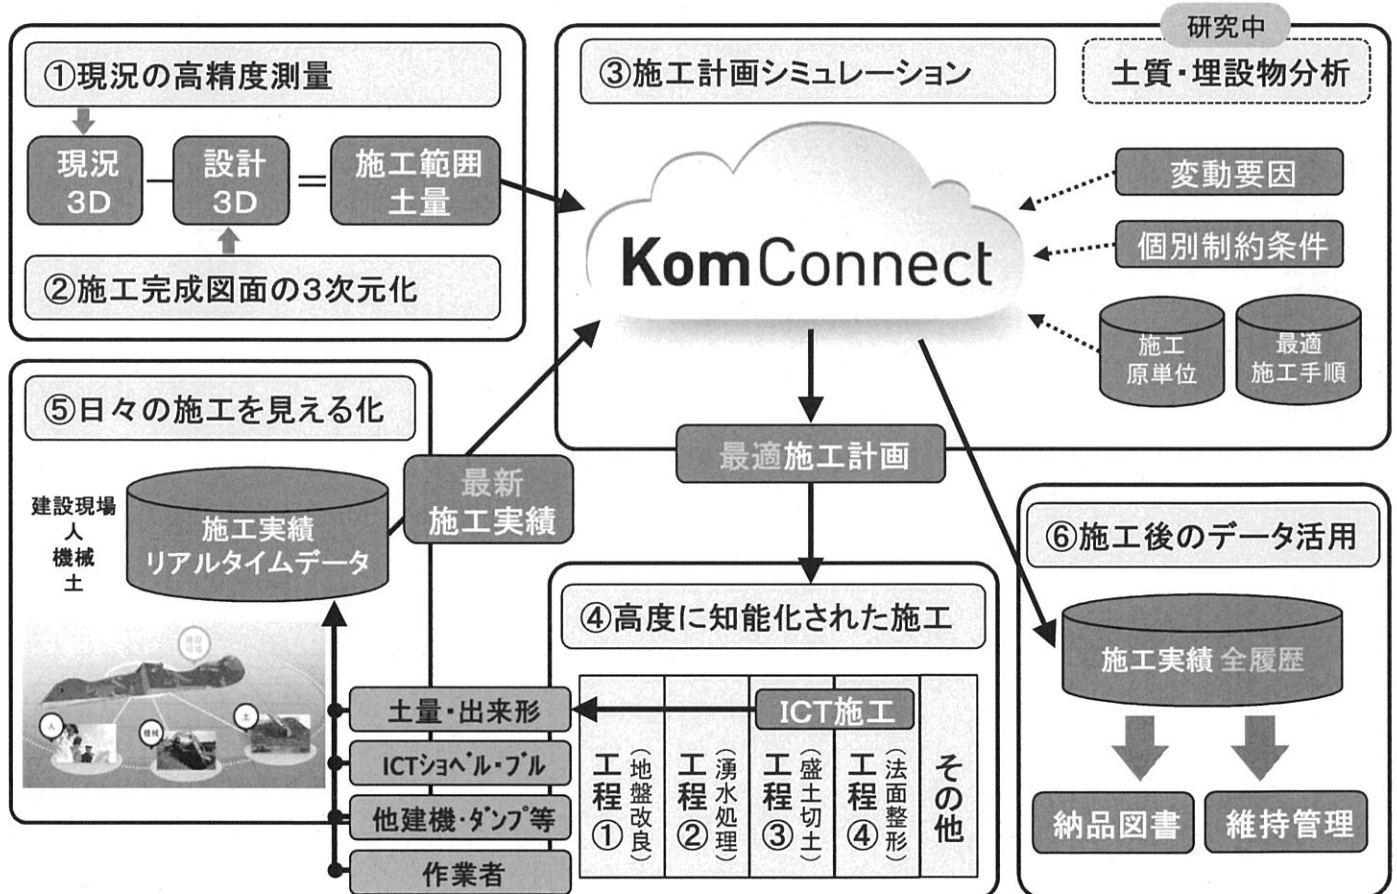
①現況の高精度測量

現況 3D − 設計 3D = 施工範囲 土量

②施工完成図面の3次元化

③施工計画シミュレーション

研究中

土質・埋設物分析

KomConnect

変動要因

個別制約条件

施工 原単位

最適 施工手順

⑤日々の施工を見える化

建設現場 人 機械 土

施工実績 リアルタイムデータ

最新 施工実績

最適施工計画

④高度に知能化された施工

土量・出来形

ICTｼｮﾍﾞﾙ・ﾌﾞﾙ

他建機・ﾀﾞﾝﾌﾟ等

作業者

ICT施工

工程①（地盤改良）

工程②（湧水処理）

工程③（盛土切土）

工程④（法面整形）

その他

⑥施工後のデータ活用

施工実績 全履歴

納品図書

維持管理